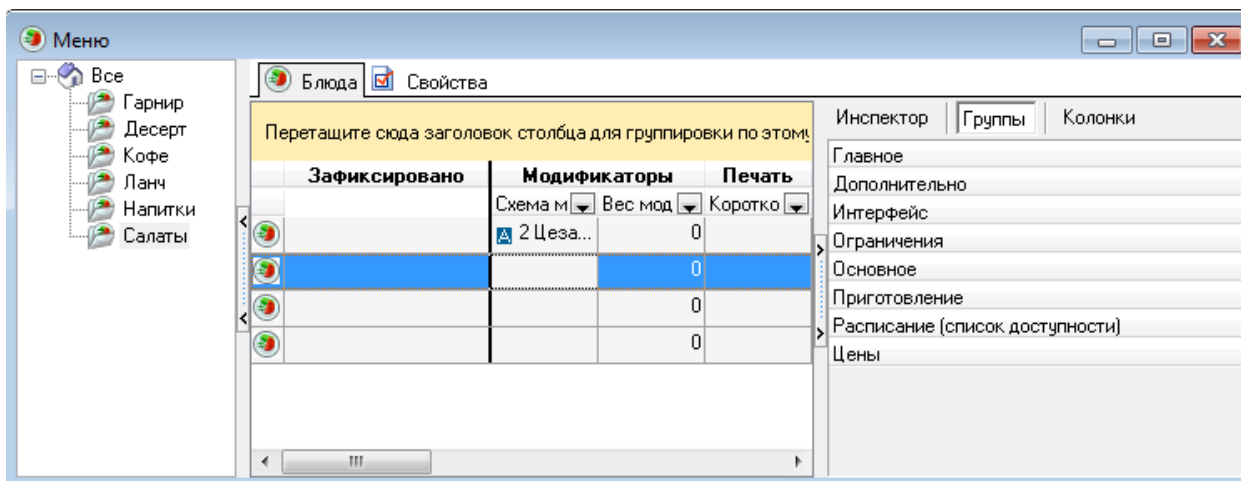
Меню

Все
Гарнир
Десерт
Кофе
Ланч
Напитки
Салаты

Блюда | Свойства

Перетащите сюда заголовок столбца для группировки по этому

| Зафиксировано | Модификаторы | | Печать |
|---|---|---|---|
| | Схема м | Вес мод | Коротко |
| | 2 Цеза... | 0 | |
| | | 0 | |
| | | 0 | |
| | | 0 | |

Инспектор | Группы | Колонки

Главное
Дополнительно
Интерфейс
Ограничения
Основное
Приготовление
Расписание (список доступности)
Цены